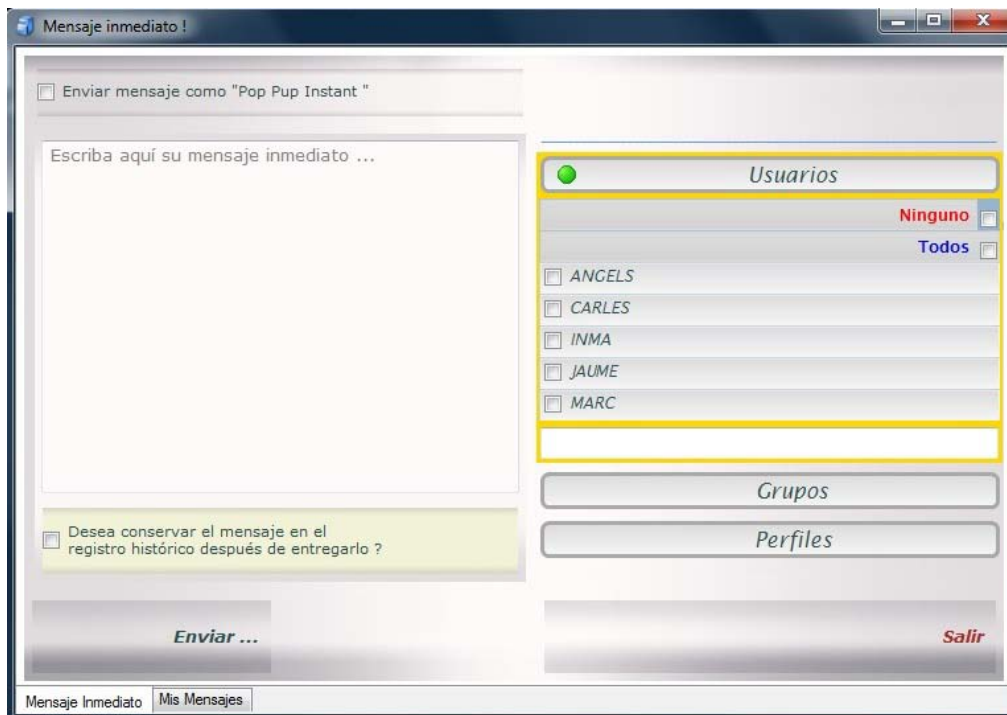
Mensaje inmediato !

Enviar mensaje como "Pop Pup Instant "

Escriba aquí su mensaje inmediato ...

Usuarios

Ninguno

Todos

ANGELS

CARLES

INMA

JAUME

MARC

Grupos

Perfiles

Desea conservar el mensaje en el registro histórico después de entregarlo ?

Enviar ...

Salir

Mensaje Inmediato | Mis Mensajes